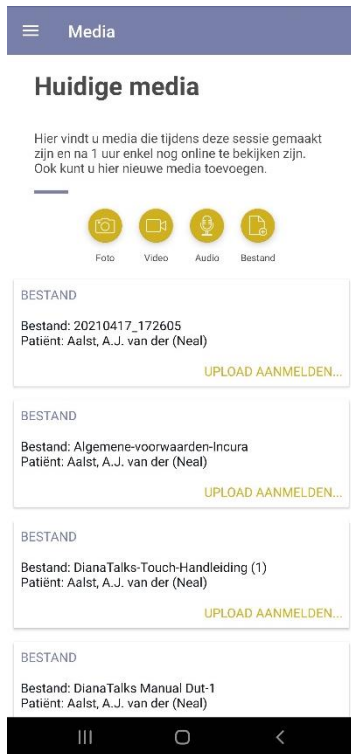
Media

Huidige media

Hier vindt u media die tijdens deze sessie gemaakt zijn en na 1 uur enkel nog online te bekijken zijn. Ook kunt u hier nieuwe media toevoegen.

Foto Video Audio Bestand

BESTAND

Bestand: 20210417_172605
Patiënt: Aalst, A.J. van der (Neal)

UPLOAD AANMELDEN...

BESTAND

Bestand: Algemene-voorwaarden-Incura
Patiënt: Aalst, A.J. van der (Neal)

UPLOAD AANMELDEN...

BESTAND

Bestand: DianaTalks-Touch-Handleiding (1)
Patiënt: Aalst, A.J. van der (Neal)

UPLOAD AANMELDEN...

BESTAND

Bestand: DianaTalks Manual Dut-1
Patiënt: Aalst, A.J. van der (Neal)